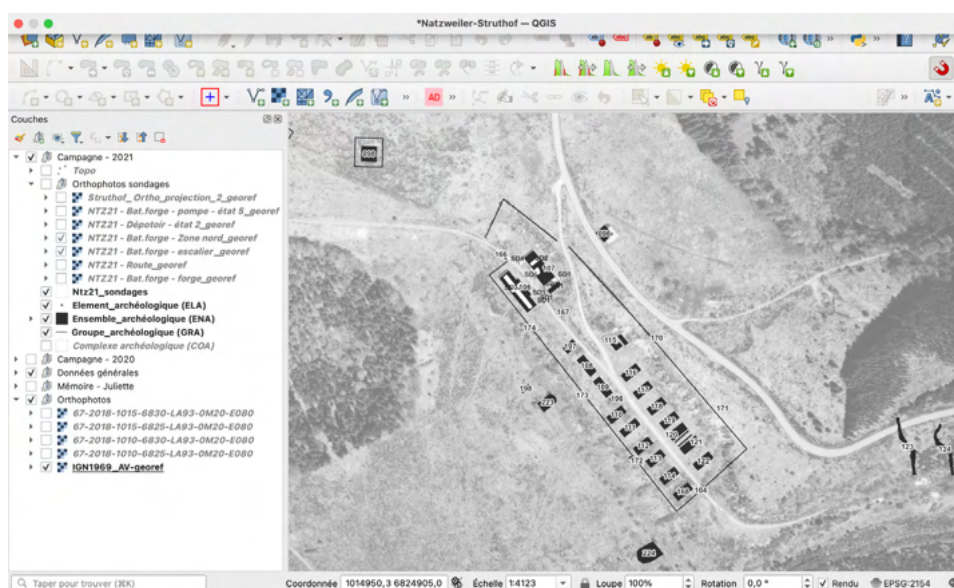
*Natzweiler-Struthof — QGIS

Couches

Campagne - 2021
Topo
Orthophotos sondages
Struthof_Ortho_projection_2_georef
NTZ21 - Bat.forge - pompe - état 5_georef
NTZ21 - Dépotoir - état 2_georef
NTZ21 - Bat.forge - Zone nord_georef
NTZ21 - Bat.forge - escalier_georef
NTZ21 - Route_georef
NTZ21 - Bat.forge - forge_georef
Ntz21_sondages
Element_archéologique (ELA)
Ensemble_archéologique (ENA)
Groupe_archéologique (GRA)
Complexe archéologique (COA)
Campagne - 2020
Données générales
Mémoire - Juliette
Orthophotos
67-2018-1015-6830-LA93-0M20-E080
67-2018-1015-6825-LA93-0M20-E080
67-2018-1010-6830-LA93-0M20-E080
67-2018-1010-6825-LA93-0M20-E080
IGN1969_AV-georef

AD

166
SD4
SD3
SD2
SD1
SD5
167
174
170
115
171
173
172
164
123
124

Taper pour trouver (⌘K)
Coordonnée 1014950,3 6824905,0
Échelle 1:4123
Loupe 100%
Rotation 0,0 °
Rendu
EPSG:2154